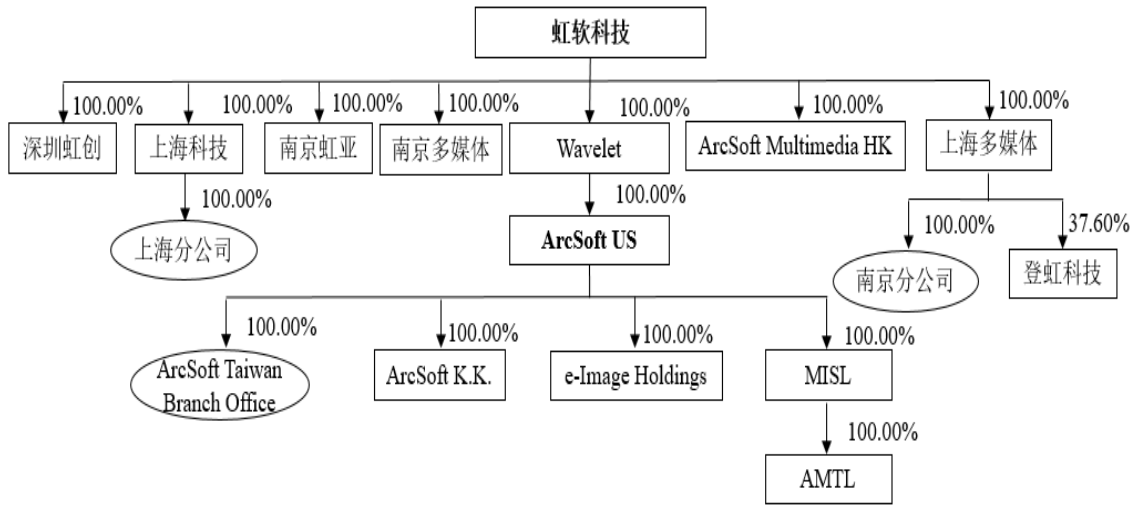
虹软科技

100.00%
深圳虹创

100.00%
上海科技

100.00%
上海分公司

100.00%
南京虹亚

100.00%
南京多媒体

100.00%
Wavelet

100.00%
ArcSoft US

100.00%
ArcSoft Multimedia HK

100.00%
上海多媒体

100.00%
南京分公司

37.60%
登虹科技

100.00%
ArcSoft Taiwan Branch Office

100.00%
ArcSoft K.K.

100.00%
e-Image Holdings

100.00%
MISL

100.00%
AMTL